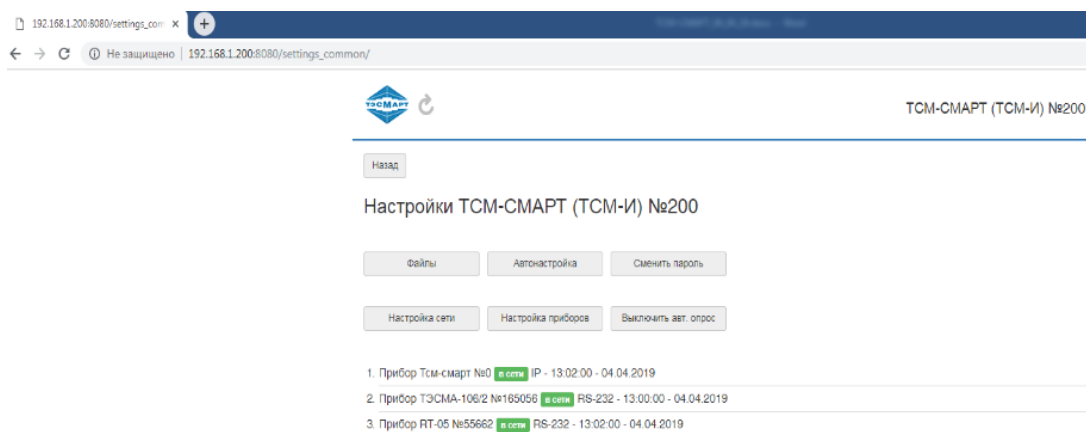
192.168.1.200:8080/settings_com ×

Не защищено | 192.168.1.200:8080/settings_common/

ТЭСМАРТ

ТСМ-СМАРТ (ТСМ-И) №200

Назад

Настройки ТСМ-СМАРТ (ТСМ-И) №200

Файлы
Автонастройка
Сменить пароль

Настройка сети
Настройка приборов
Выключить авт. опрос

1. Прибор Тсм-смарт №0 в сети IP - 13:02:00 - 04.04.2019
2. Прибор ТЭСМА-106/2 №165056 в сети RS-232 - 13:00:00 - 04.04.2019
3. Прибор RT-05 №55662 в сети RS-232 - 13:02:00 - 04.04.2019